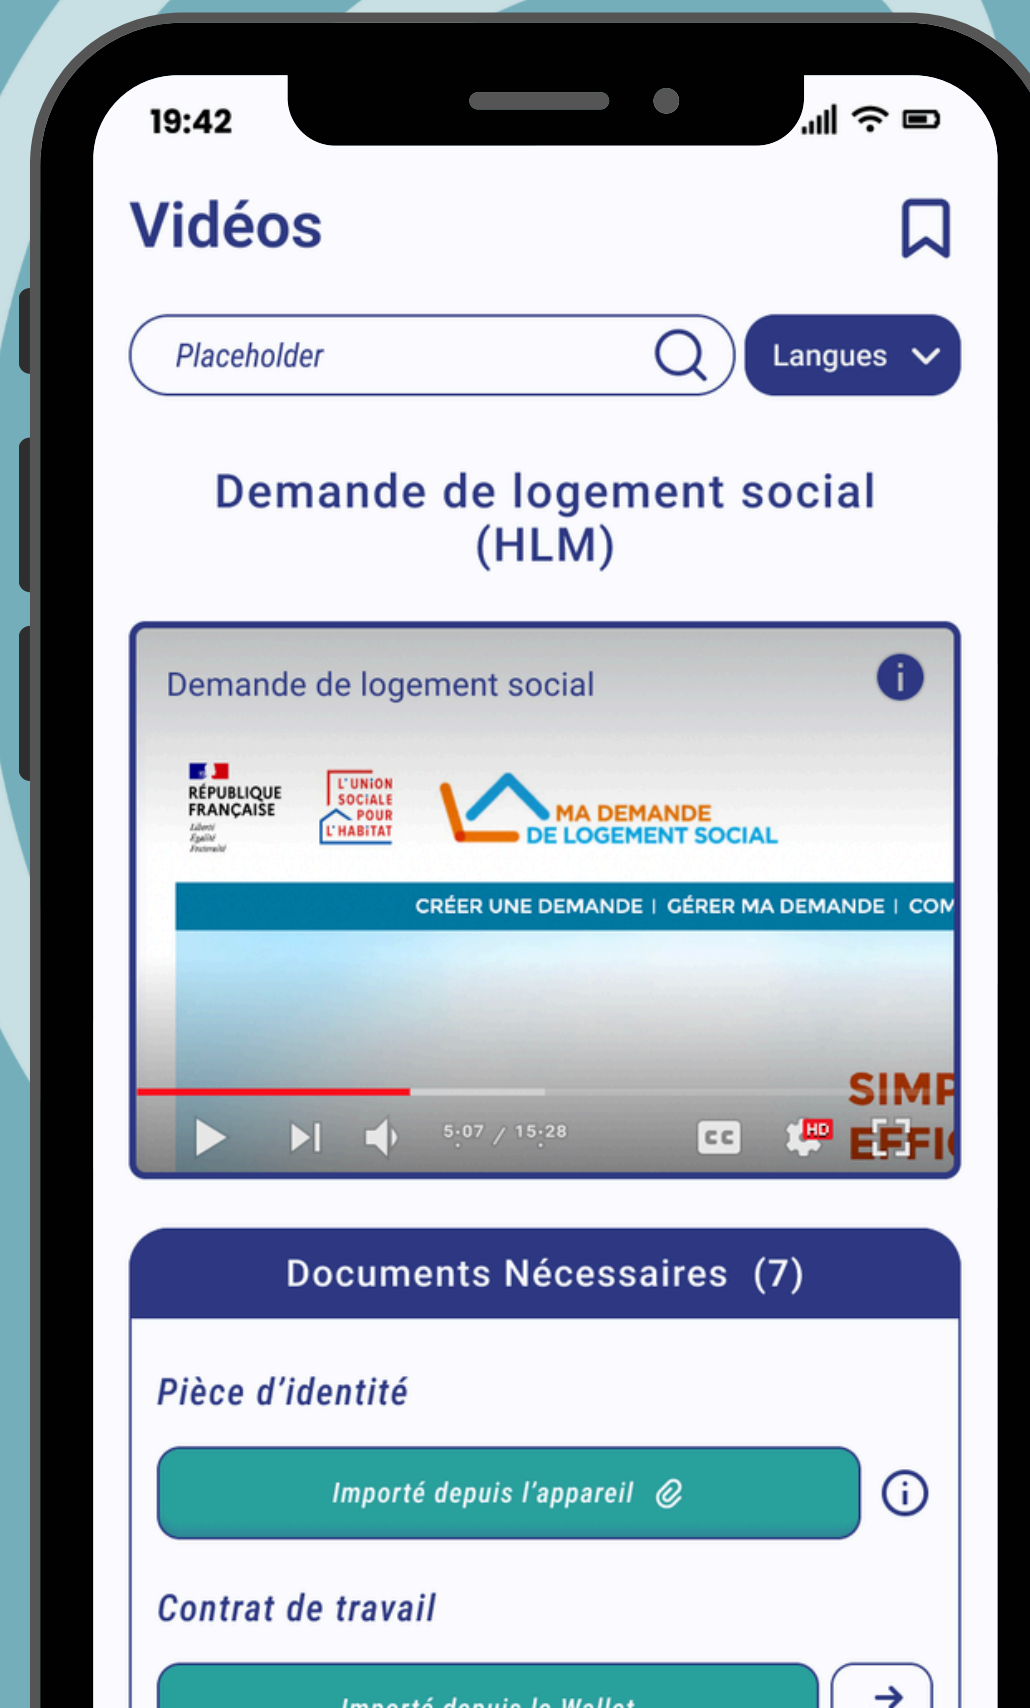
19:42

Vidéos

Placeholder

Langues

Demande de logement social (HLM)

Demande de logement social

RÉPUBLIQUE FRANÇAISE
Liberté
Égalité
Fraternité

L'UNION SOCIALE POUR L'HABITAT

MA DEMANDE DE LOGEMENT SOCIAL

CRÉER UNE DEMANDE | GÉRER MA DEMANDE | COM

SIMP
EFFI

5:07 / 15:28

CC

HD

Documents Nécessaires (7)

Pièce d'identité

Importé depuis l'appareil

Contrat de travail

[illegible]